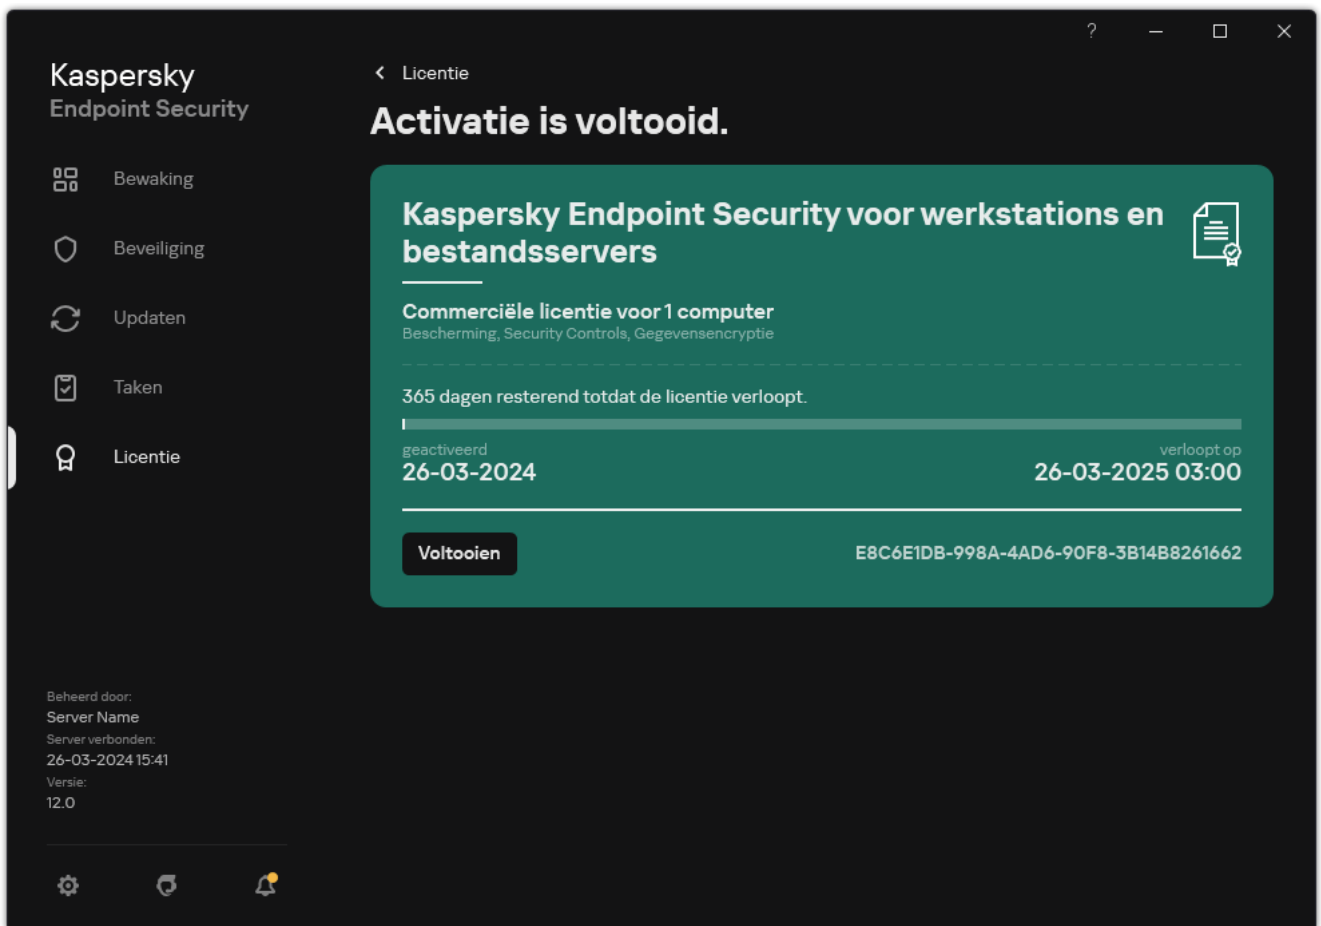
?

Kaspersky
Endpoint Security

Bewaking

Beveiliging

Updaten

Taken

Licentie

Licentie

Activatie is voltooid.

Kaspersky Endpoint Security voor werkstations en bestandsservers

Commerciële licentie voor 1 computer
Bescherming, Security Controls, Gegevensencryptie

365 dagen resterend totdat de licentie verloopt.

geactiveerd
26-03-2024

verloopt op
26-03-2025 03:00

Voltooien

E8C6E1DB-998A-4AD6-90F8-3B14B8261662

Beheerd door:
Server Name
Server verbonden:
26-03-2024 15:41
Versie:
12.0